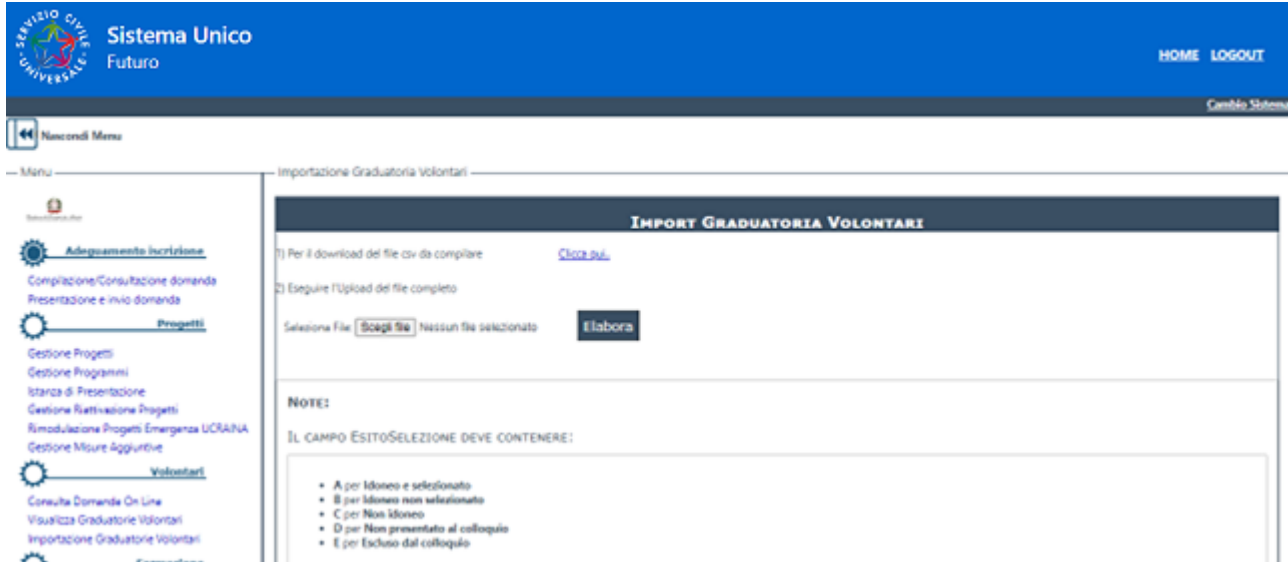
SERVIZIO CIVILE UNIVERSALE

Sistema Unico
Futuro

HOME LOGOUT

Cambio Sistema

Nascondi Menu

Menu

Adeguamento iscrizione
Compilazione/Consultazione domanda
Presentazione e invio domanda

Progetti
Gestione Progetti
Gestione Programmi
Istanza di Presentazione
Gestione Riattivazione Progetti
Rimodulazione Progetti Emergenza UCRAINA
Gestione Misure Aggiuntive

Volontari
Consulta Domanda On Line
Visualizza Graduatorie Volontari
Importazione Graduatorie Volontari

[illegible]

Importazione Graduatoria Volontari

IMPORT GRADUATORIA VOLONTARI

1) Per il download del file csv da compilare Clicca qui.

2) Eseguire l'Upload del file completo

Seleziona File: Scegli file Nessun file selezionato Elabora

NOTE:

IL CAMPO ESITOSELEZIONE DEVE CONTENERE:

- A per Idoneo e selezionato
- B per Idoneo non selezionato
- C per Non idoneo
- D per Non presentato al colloquio
- E per Escluso dal colloquio